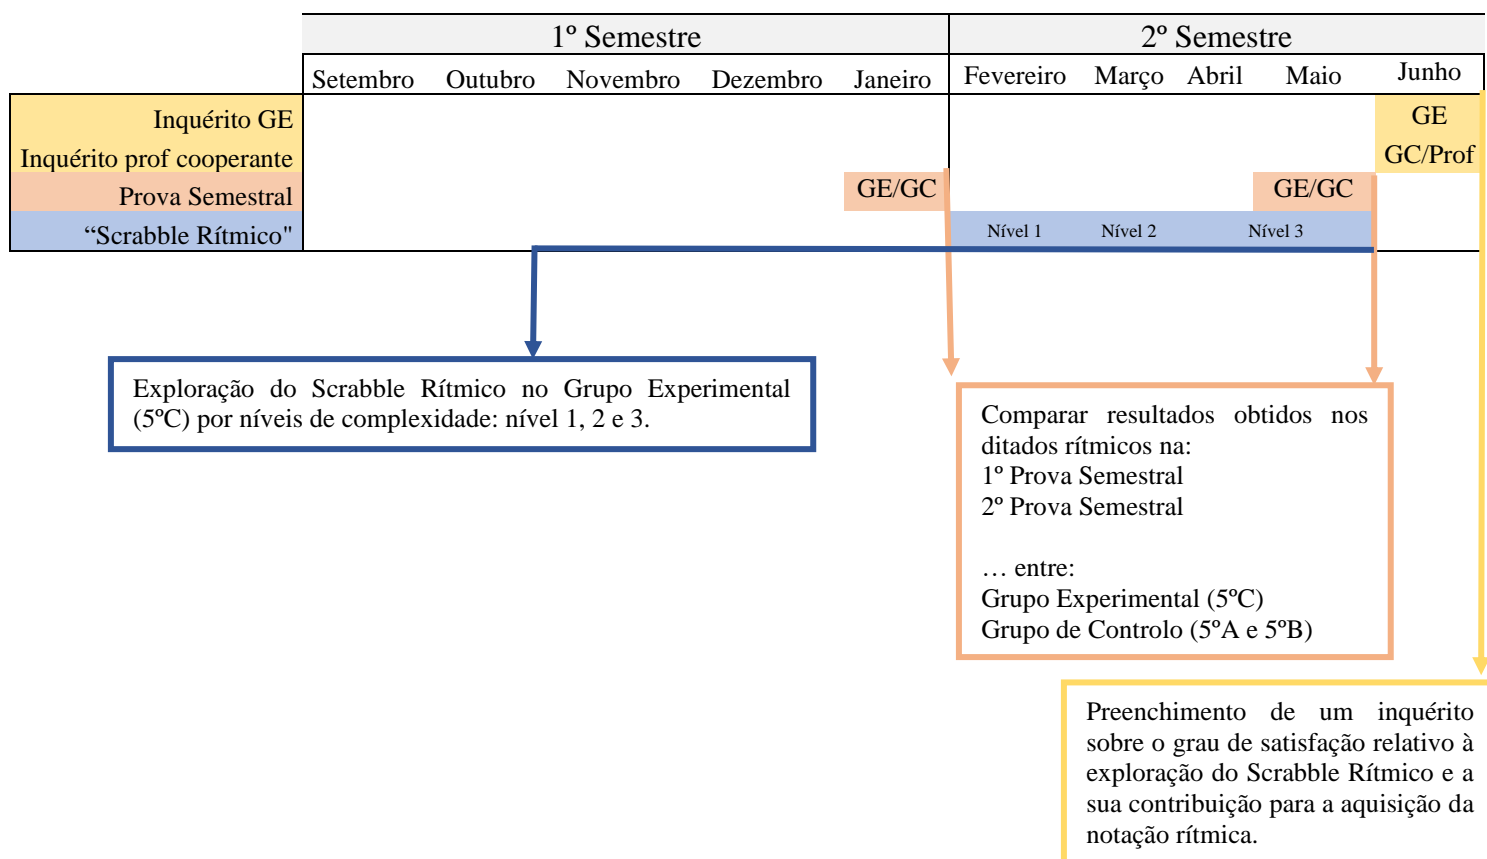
| | 1º Semestre | | | | | 2º Semestre | | | | |
|---|---|---|---|---|---|---|---|---|---|---|
| | Setembro | Outubro | Novembro | Dezembro | Janeiro | Fevereiro | Março | Abril | Maio | Junho |
| Inquérito GE | | | | | | | | | | GE |
| Inquérito prof cooperante | | | | | | | | | | GC/Prof |
| Prova Semestral | | | | | GE/GC | | | | GE/GC | |
| "Scrabble Rítmico" | | | | | | Nível 1 | Nível 2 | | Nível 3 | |

Exploração do Scrabble Rítmico no Grupo Experimental (5ºC) por níveis de complexidade: nível 1, 2 e 3.

Comparar resultados obtidos nos ditados rítmicos na:
1º Prova Semestral
2º Prova Semestral

… entre:
Grupo Experimental (5ºC)
Grupo de Controlo (5ºA e 5ºB)

Preenchimento de um inquérito sobre o grau de satisfação relativo à exploração do Scrabble Rítmico e a sua contribuição para a aquisição da notação rítmica.